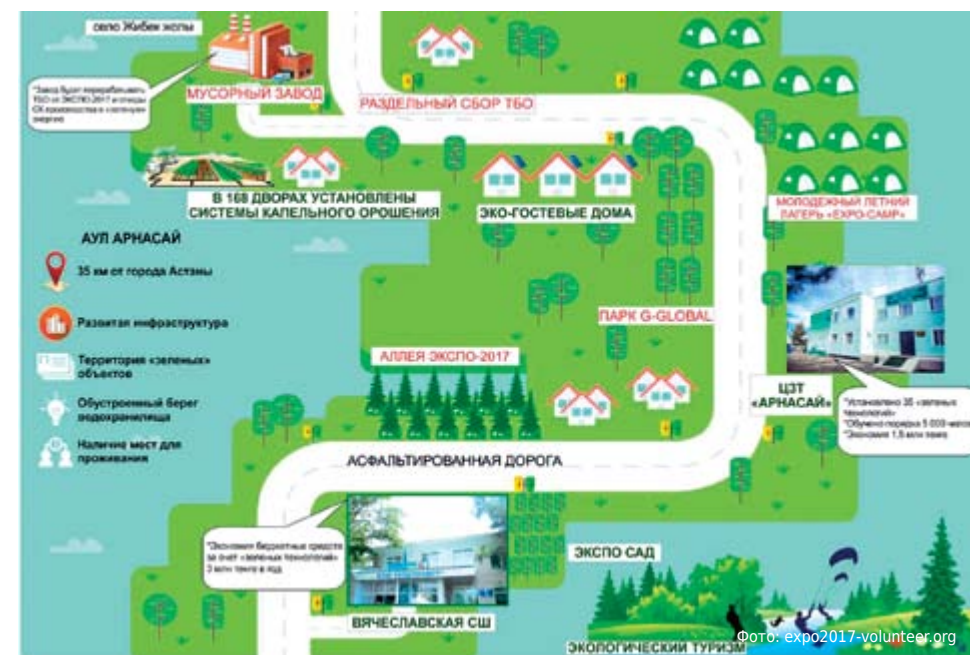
село Жибек жолы

*Завод будет перерабатывать ТБО от ЭКСПО-2017 и отходы СХ производства в тепловую энергию

МУСОРНЫЙ ЗАВОД

РАЗДЕЛЬНЫЙ СБОР ТБО

В 168 ДВОРАХ УСТАНОВЛЕНЫ СИСТЕМЫ КАПЕЛЬНОГО ОРОШЕНИЯ

ЭКО-ГОСТЕВЫЕ ДОМА

МОЛОДЕЖНЫЙ ЛЕТНИЙ ЛАГЕРЬ «EXPO-CAMP»

АУЛ АРНАСАЙ

35 км от города Астаны

Развитая инфраструктура

Территория «зеленых» объектов

Обустроенный берег водохранилища

Наличие мест для проживания

ПАРК G-GLOBAL

АЛЛЕЯ ЭКСПО-2017

ЦЗТ «АРНАСАЙ»

*Установлено 35 «зеленых технологий»
*Обучено порядка 5 000 человек
*Экономия 1,5 млн тенге

АСФАЛЬТИРОВАННАЯ ДОРОГА

*Экономия бюджетных средств за счет «зеленых технологий» 3 млн тенге в год

ЭКСПО САД

ВЯЧЕСЛАВСКАЯ СШ

ЭКОЛОГИЧЕСКИЙ ТУРИЗМ

Фото: expo2017-volunteer.org